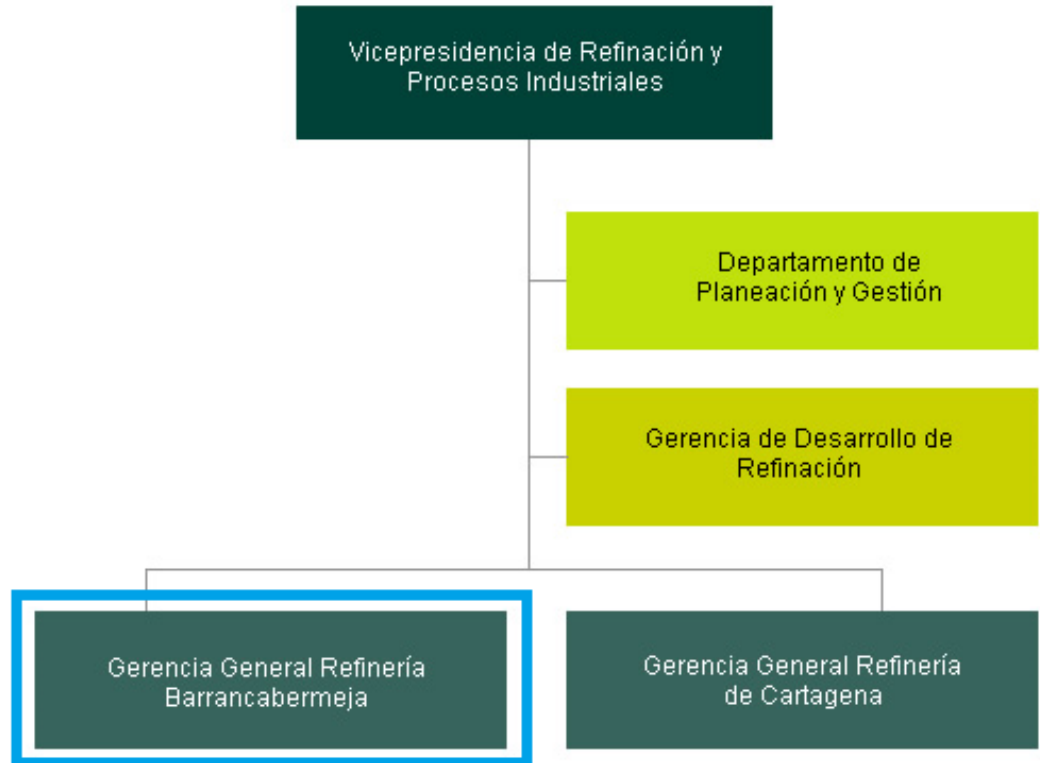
Vicepresidencia de Refinación y Procesos Industriales

Departamento de Planeación y Gestión

Gerencia de Desarrollo de Refinación

Gerencia General Refinería Barrancabermeja

Gerencia General Refinería de Cartagena